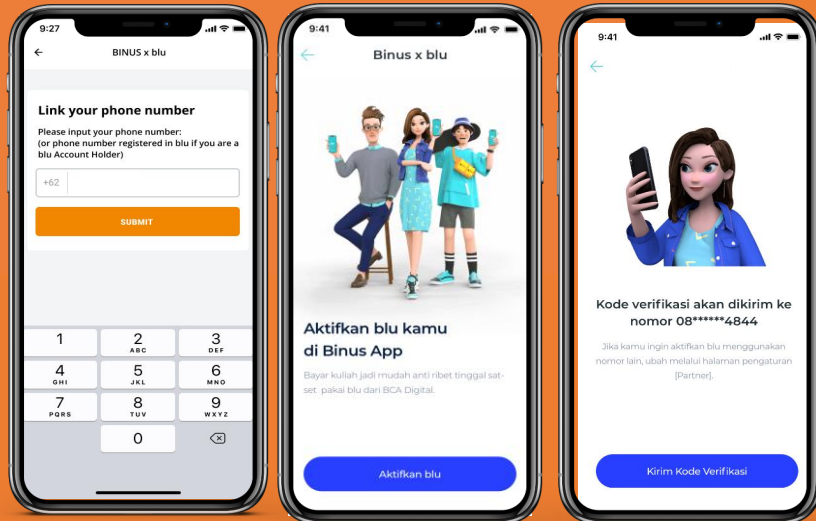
9:27

BINUS x blu

Link your phone number

Please input your phone number:
(or phone number registered in blu if you are a blu Account Holder)

+62

SUBMIT

1
2 ABC
3 DEF
4 GHI
5 JKL
6 MNO
7 PQRS
8 TUV
9 WXYZ
0

9:41

Binus x blu

Aktifkan blu kamu di Binus App

Bayar kuliah jadi mudah anti ribet tinggal sat-set pakai blu dari BCA Digital.

Aktifkan blu

9:41

Kode verifikasi akan dikirim ke nomor 08******4844

Jika kamu ingin aktifkan blu menggunakan nomor lain, ubah melalui halaman pengaturan [Partner].

Kirim Kode Verifikasi